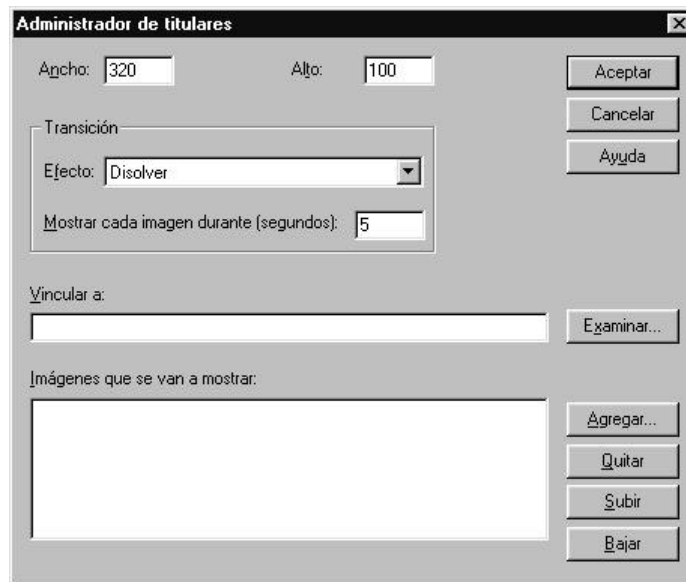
Administrador de titulares

Ancho: 320

Alto: 100

Aceptar

Cancelar

Ayuda

Transición

Efecto: Disolver

Mostrar cada imagen durante (segundos): 5

Vincular a:

Examinar...

Imágenes que se van a mostrar:

Agregar...

Quitar

Subir

Bajar